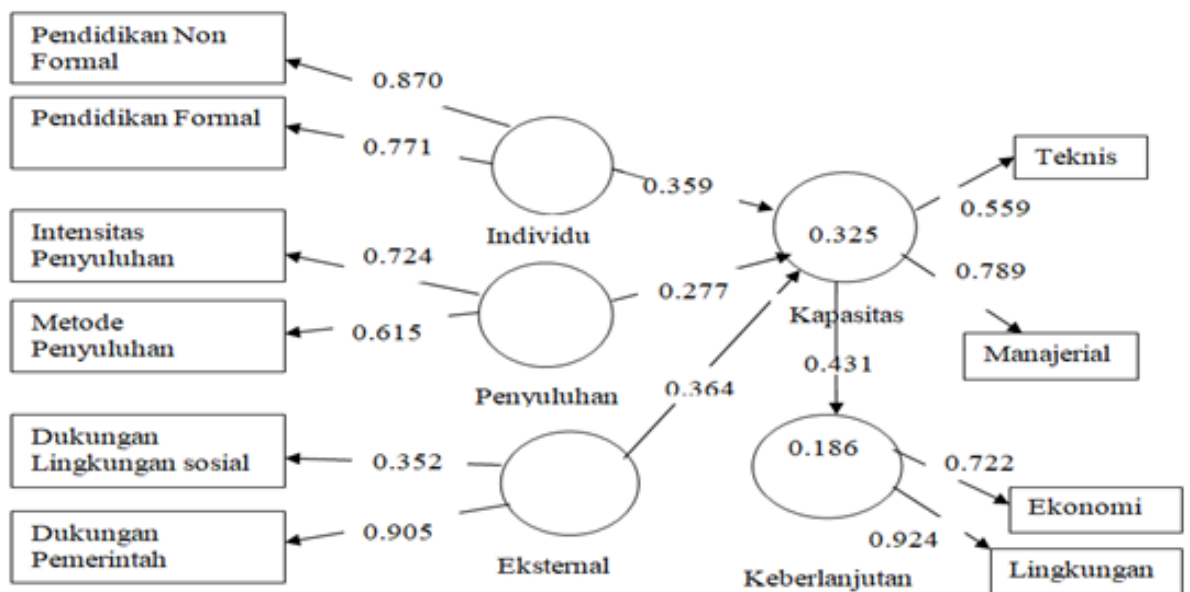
Pendidikan Non Formal

0.870

Pendidikan Formal

0.771

0.359

Teknis

0.559

Intensitas Penyuluhan

Individu

0.325

0.724

0.789

0.277

Metode Penyuluhan

0.615

Kapasitas

Manajerial

0.431

Penyuluhan

0.364

Dukungan Lingkungan sosial

0.352

0.186

0.722

Ekonomi

Dukungan Pemerintah

0.905

0.924

Eksternal

Keberlanjutan

Lingkungan